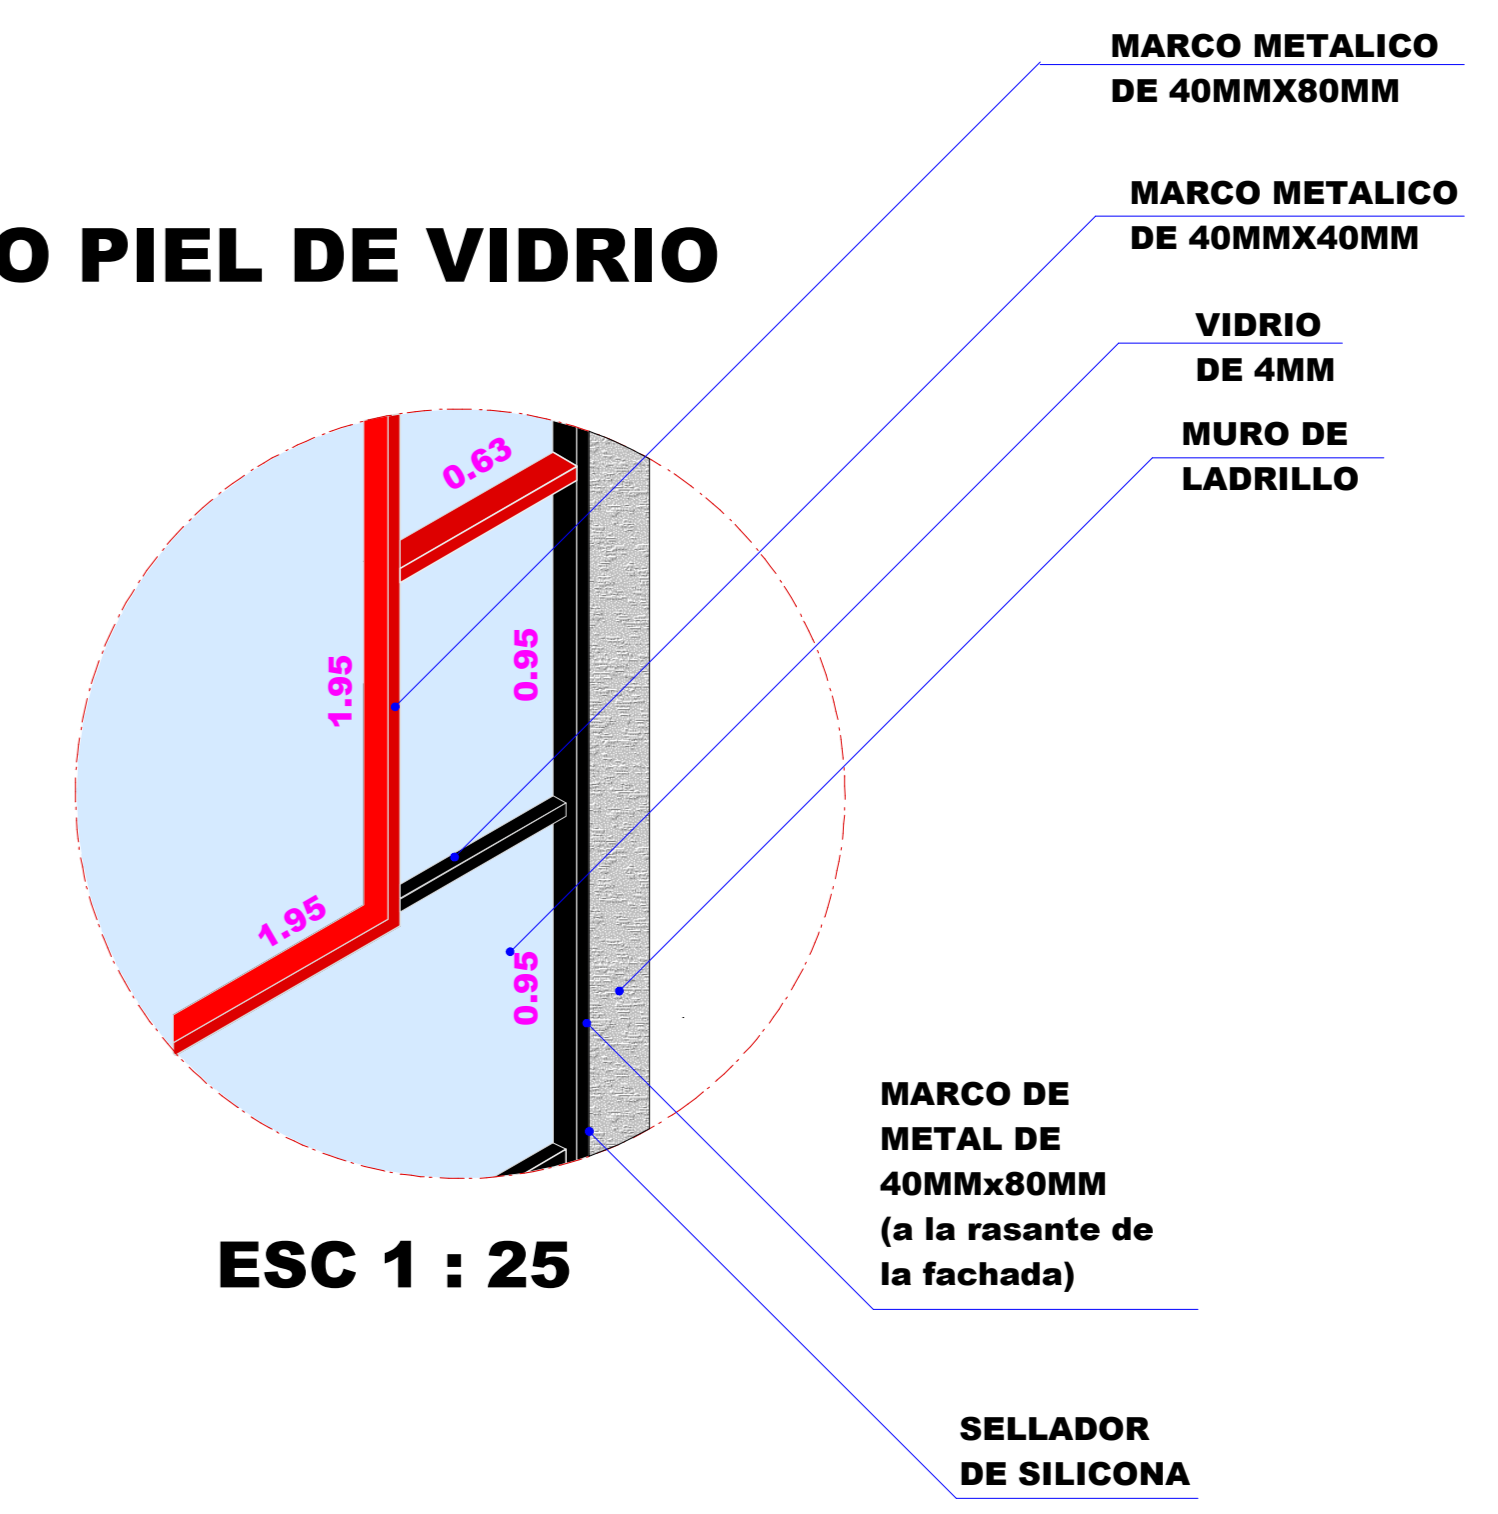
MARCO METALICO
DE 40MMX80MM

MARCO METALICO
DE 40MMX40MM

O PIEL DE VIDRIO

VIDRIO
DE 4MM

MURO DE
LADRILLO

0.63

1.95

0.95

1.95

0.95

MARCO DE
METAL DE
40MMx80MM
(a la rasante de
la fachada)

ESC 1 : 25

SELLADOR
DE SILICONA